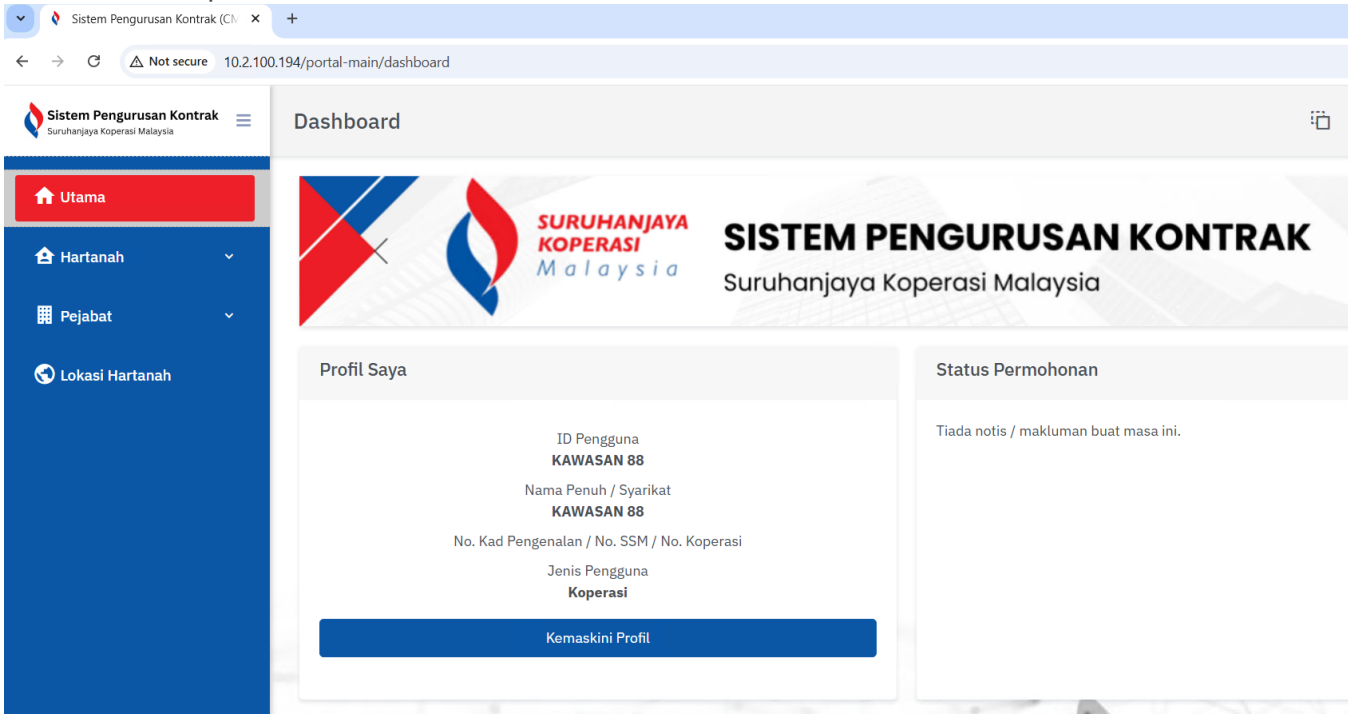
Sistem Pengurusan Kontrak (CM ×
+
Not secure 10.2.100.194/portal-main/dashboard

Sistem Pengurusan Kontrak
Suruhanjaya Koperasi Malaysia

Dashboard

Utama
Hartanah
Pejabat
Lokasi Hartanah

SURUHANJAYA KOPERASI Malaysia

SISTEM PENGURUSAN KONTRAK
Suruhanjaya Koperasi Malaysia

Profil Saya

ID Pengguna
KAWASAN 88
Nama Penuh / Syarikat
KAWASAN 88
No. Kad Pengenalan / No. SSM / No. Koperasi
Jenis Pengguna
Koperasi

Kemaskini Profil

Status Permohonan

Tiada notis / makluman buat masa ini.